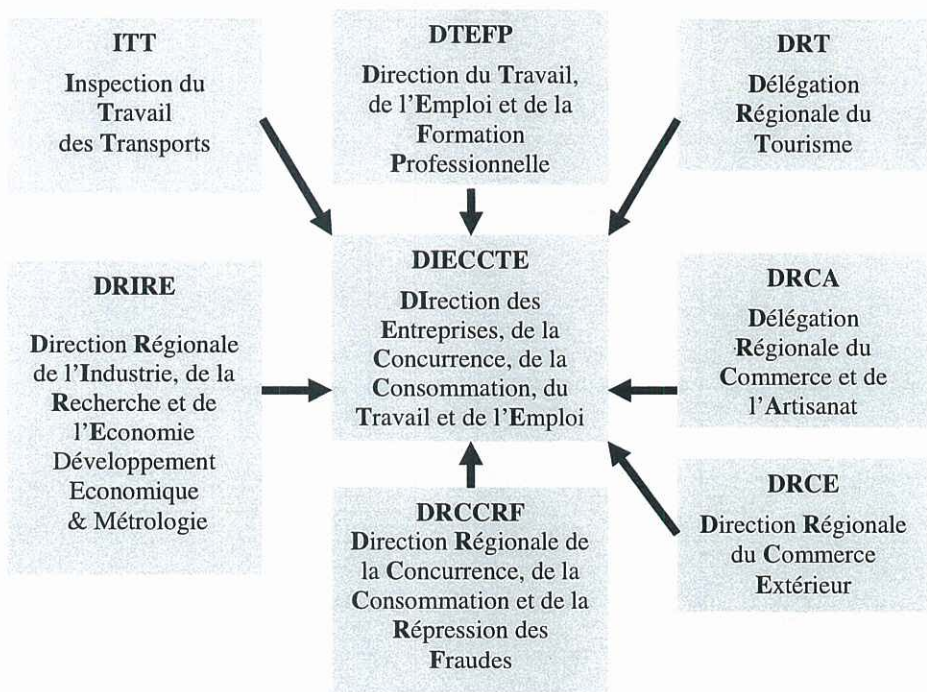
ITT
Inspection du Travail des Transports

DTEFP
Direction du Travail, de l'Emploi et de la Formation Professionnelle

DRT
Délégation Régionale du Tourisme

DRIRE
Direction Régionale de l'Industrie, de la Recherche et de l'Economie Développement Economique & Métrologie

DIECCTE
DIrection des Entreprises, de la Concurrence, de la Consommation, du Travail et de l'Emploi

DRCA
Délégation Régionale du Commerce et de l'Artisanat

DRCE
Direction Régionale du Commerce Extérieur

DRCCRF
Direction Régionale de la Concurrence, de la Consommation et de la Répression des Fraudes